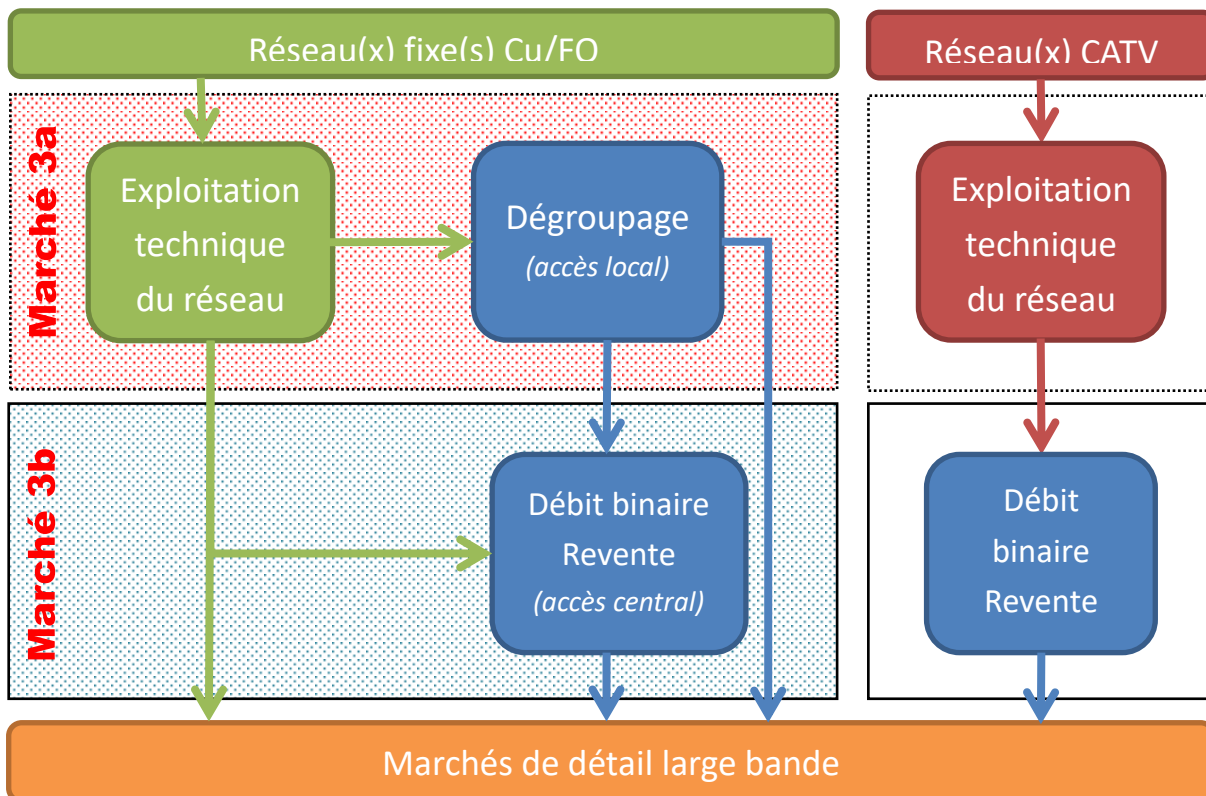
Réseau(x) fixe(s) Cu/FO

Réseau(x) CATV

Marché 3a

Exploitation technique du réseau

Dégroupage
(accès local)

Exploitation technique du réseau

Marché 3b

Débit binaire Revente
(accès central)

Débit binaire Revente

Marchés de détail large bande